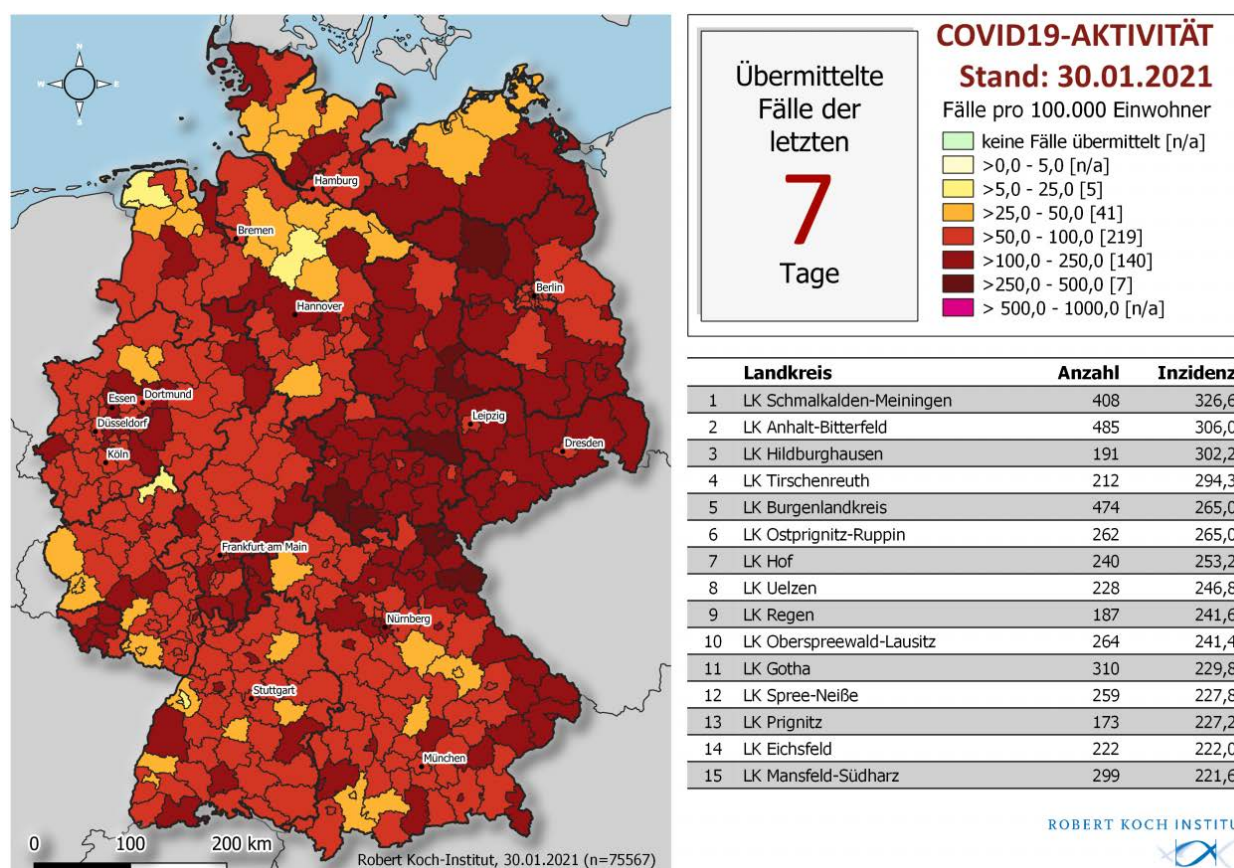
N
W E
S

Hamburg
Bremen
Berlin
Hannover
Essen
Dortmund
Düsseldorf
Köln
Leipzig
Dresden
Frankfurt am Main
Nürnberg
Stuttgart
München

0 100 200 km

Robert Koch-Institut, 30.01.2021 (n=75567)

Übermittelte Fälle der letzten
7
Tage

COVID19-AKTIVITÄT
Stand: 30.01.2021
Fälle pro 100.000 Einwohner
keine Fälle übermittelt [n/a]
>0,0 - 5,0 [n/a]
>5,0 - 25,0 [5]
>25,0 - 50,0 [41]
>50,0 - 100,0 [219]
>100,0 - 250,0 [140]
>250,0 - 500,0 [7]
> 500,0 - 1000,0 [n/a]

| | Landkreis | Anzahl | Inzidenz |
|---|---|---|---|
| 1 | LK Schmalkalden-Meiningen | 408 | 326,6 |
| 2 | LK Anhalt-Bitterfeld | 485 | 306,0 |
| 3 | LK Hildburghausen | 191 | 302,2 |
| 4 | LK Tirschenreuth | 212 | 294,3 |
| 5 | LK Burgenlandkreis | 474 | 265,0 |
| 6 | LK Ostprignitz-Ruppin | 262 | 265,0 |
| 7 | LK Hof | 240 | 253,2 |
| 8 | LK Uelzen | 228 | 246,8 |
| 9 | LK Regen | 187 | 241,6 |
| 10 | LK Oberspreewald-Lausitz | 264 | 241,4 |
| 11 | LK Gotha | 310 | 229,8 |
| 12 | LK Spree-Neiße | 259 | 227,8 |
| 13 | LK Prignitz | 173 | 227,2 |
| 14 | LK Eichsfeld | 222 | 222,0 |
| 15 | LK Mansfeld-Südharz | 299 | 221,6 |

ROBERT KOCH INSTITU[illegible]